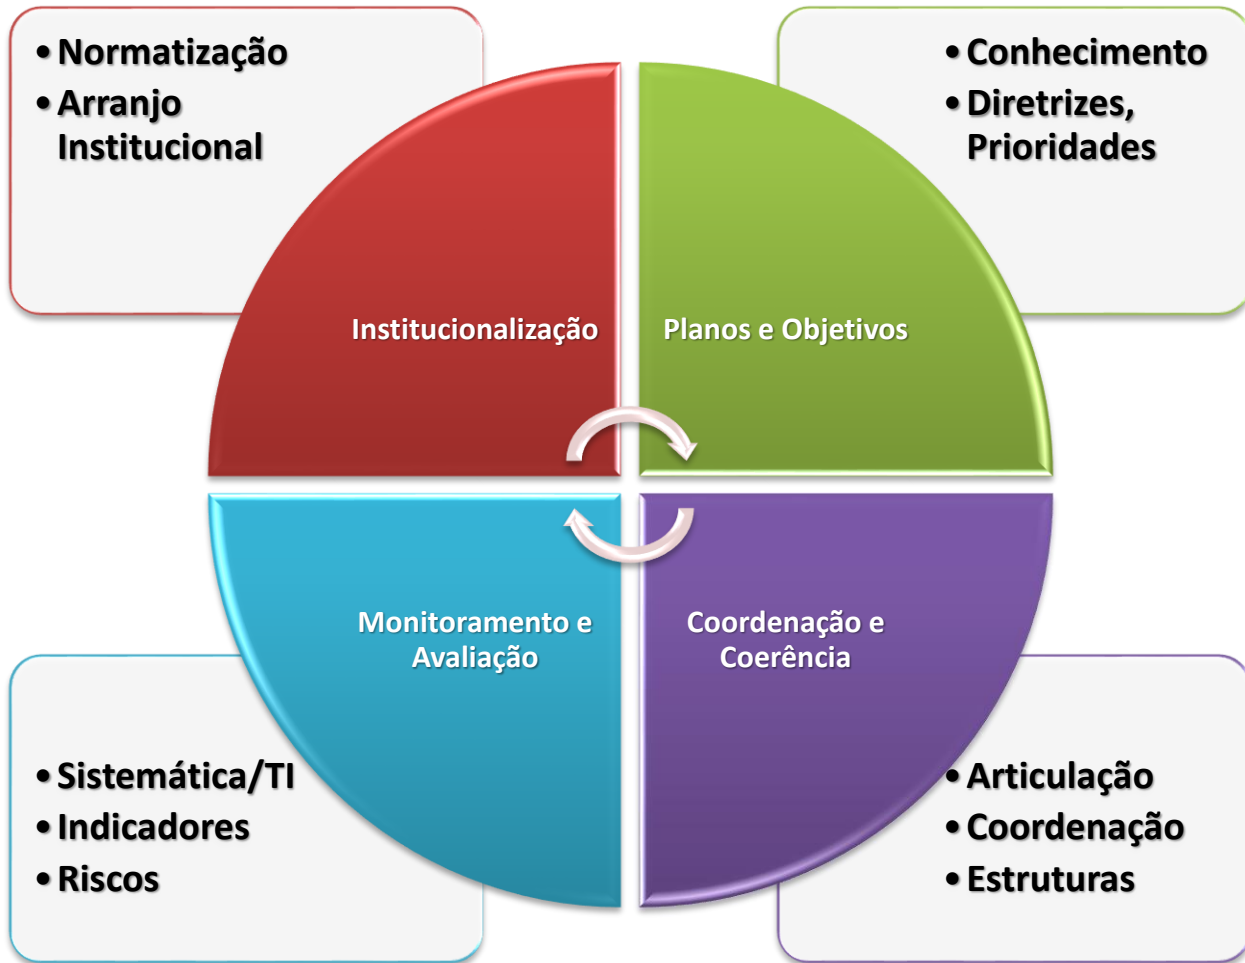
• Normatização
• Arranjo Institucional

• Conhecimento
• Diretrizes, Prioridades

Institucionalização

Planos e Objetivos

Monitoramento e Avaliação

Coordenação e Coerência

• Sistemática/TI
• Indicadores
• Riscos

• Articulação
• Coordenação
• Estruturas